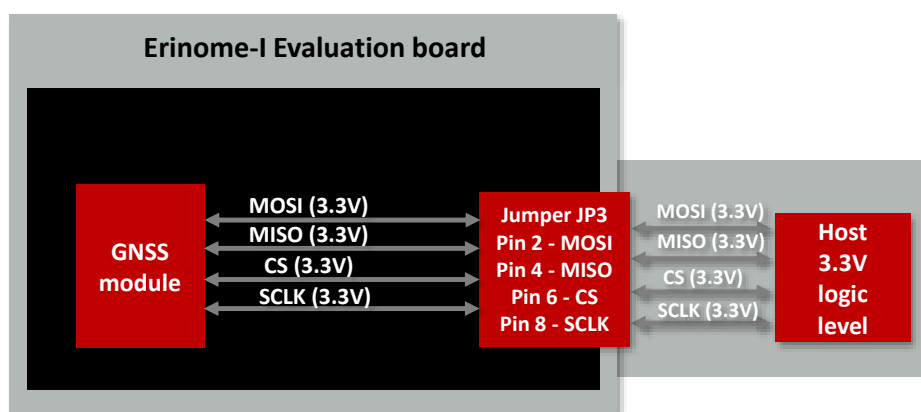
Erinome-I Evaluation board

GNSS module

MOSI (3.3V)
MISO (3.3V)
CS (3.3V)
SCLK (3.3V)

Jumper JP3
Pin 2 - MOSI
Pin 4 - MISO
Pin 6 - CS
Pin 8 - SCLK

MOSI (3.3V)
MISO (3.3V)
CS (3.3V)
SCLK (3.3V)

Host 3.3V logic level